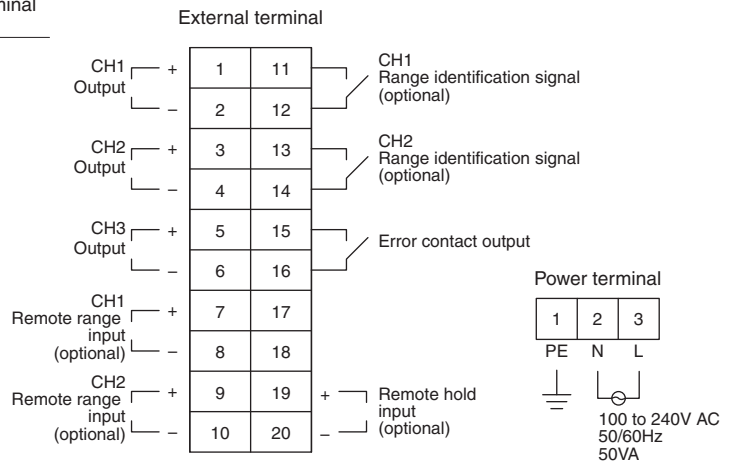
External terminal

| | |
|---|---|
| 1 | 11 |
| 2 | 12 |
| 3 | 13 |
| 4 | 14 |
| 5 | 15 |
| 6 | 16 |
| 7 | 17 |
| 8 | 18 |
| 9 | 19 |
| 10 | 20 |

CH1 Output + –

CH2 Output + –

CH3 Output + –

CH1 Remote range input (optional) + –

CH2 Remote range input (optional) + –

CH1 Range identification signal (optional)

CH2 Range identification signal (optional)

Error contact output

+ – Remote hold input (optional)

Power terminal

| 1 | 2 | 3 |
|---|---|---|
| PE | N | L |

100 to 240V AC
50/60Hz
50VA